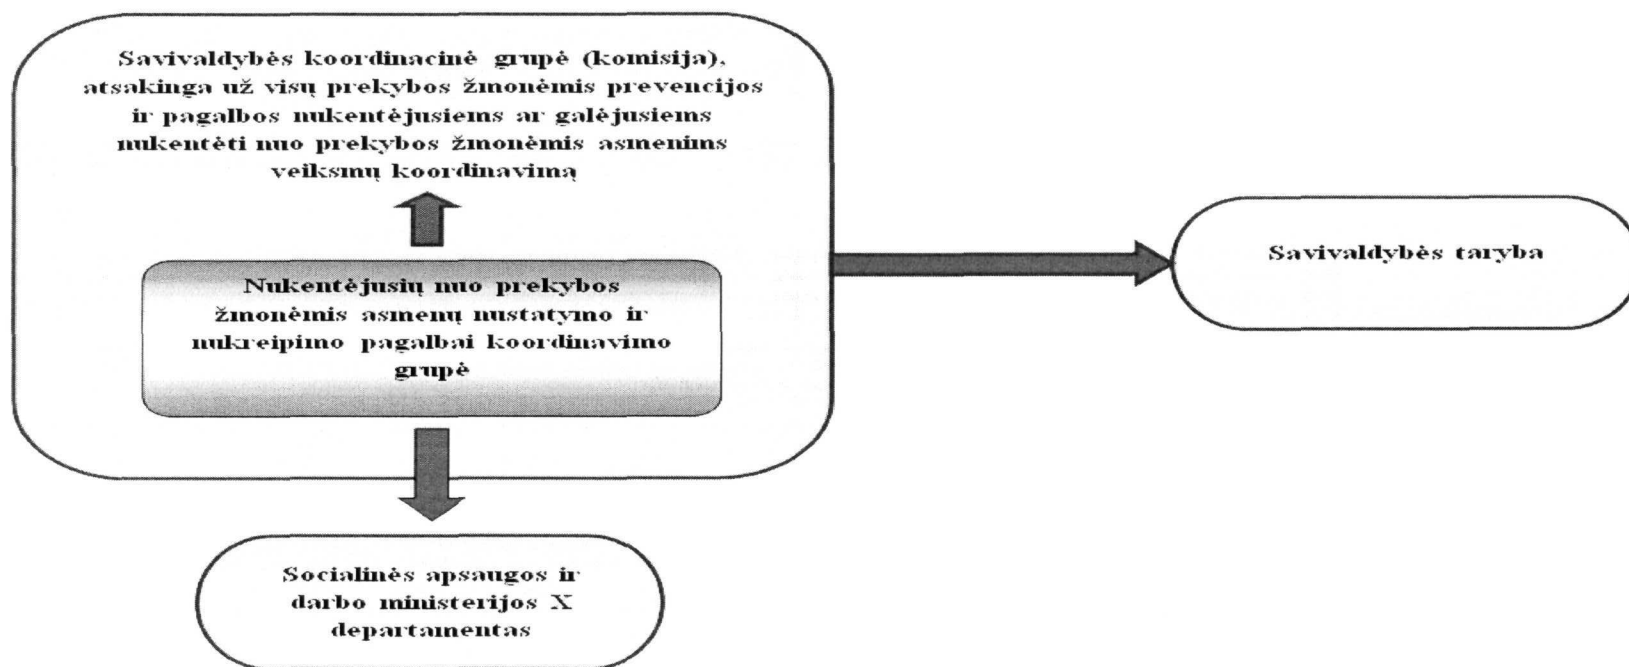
Savivaldybės koordinacinė grupė (komisija), atsakinga už visų prekybos žmonėmis prevencijos ir pagalbos nukentėjusiems ar galėjusiems nukentėti nuo prekybos žmonėmis asmenins veiksmų koordinavimą

Nukentėjusių nuo prekybos žmonėmis asmenų nustatymo ir nukreipimo pagalbai koordinavimo grupė

Savivaldybės taryba

Socialinės apsaugos ir darbo ministerijos X departamentas